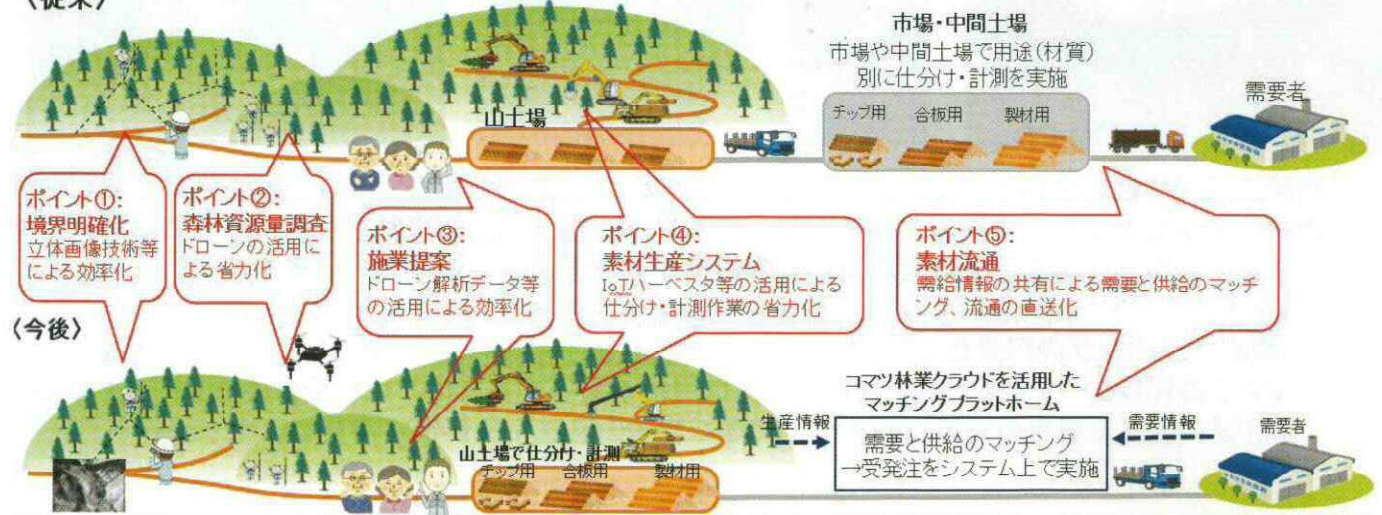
〈従来〉

市場・中間土場
市場や中間土場で用途（材質）別に仕分け・計測を実施

需要者

山土場

チップ用　合板用　製材用

ポイント①:
境界明確化
立体画像技術等による効率化

ポイント②:
森林資源量調査
ドローンの活用による省力化

ポイント③:
施業提案
ドローン解析データ等の活用による効率化

ポイント④:
素材生産システム
IoTハーベスタ等の活用による仕分け・計測作業の省力化

ポイント⑤:
素材流通
需給情報の共有による需要と供給のマッチング、流通の直送化

〈今後〉

コマツ林業クラウドを活用したマッチングプラットホーム

生産情報　需要情報　需要者

需要と供給のマッチング
→受発注をシステム上で実施

山土場で仕分け・計測
チップ用　合板用　製材用